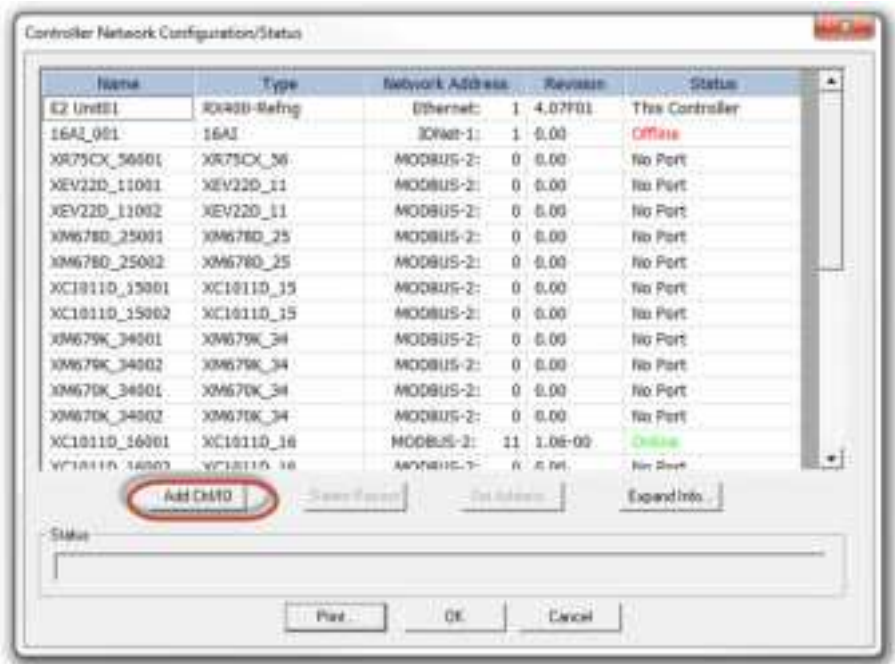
Controller Network Configuration/Status

| Name | Type | Network Address | | Revision | Status |
|---|---|---|---|---|---|
| E2 Unit01 | RX400-Refrig | Ethernet: | 1 | 4.07F01 | This Controller |
| 16AI_001 | 16AI | IONet-1: | 1 | 0.00 | Offline |
| XR75CX_56001 | XR75CX_56 | MODBUS-2: | 0 | 0.00 | No Port |
| XEV22D_11001 | XEV22D_11 | MODBUS-2: | 0 | 0.00 | No Port |
| XEV22D_11002 | XEV22D_11 | MODBUS-2: | 0 | 0.00 | No Port |
| XM678D_25001 | XM678D_25 | MODBUS-2: | 0 | 0.00 | No Port |
| XM678D_25002 | XM678D_25 | MODBUS-2: | 0 | 0.00 | No Port |
| XC1011D_15001 | XC1011D_15 | MODBUS-2: | 0 | 0.00 | No Port |
| XC1011D_15002 | XC1011D_15 | MODBUS-2: | 0 | 0.00 | No Port |
| XM679K_34001 | XM679K_34 | MODBUS-2: | 0 | 0.00 | No Port |
| XM679K_34002 | XM679K_34 | MODBUS-2: | 0 | 0.00 | No Port |
| XM670K_34001 | XM670K_34 | MODBUS-2: | 0 | 0.00 | No Port |
| XM670K_34002 | XM670K_34 | MODBUS-2: | 0 | 0.00 | No Port |
| XC1011D_16001 | XC1011D_16 | MODBUS-2: | 11 | 1.06-00 | Online |
| XC1011D_16002 | XC1011D_16 | MODBUS-2: | 0 | 0.00 | No Port |

Add/Delete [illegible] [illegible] Expand Info...

Status

Print... OK Cancel